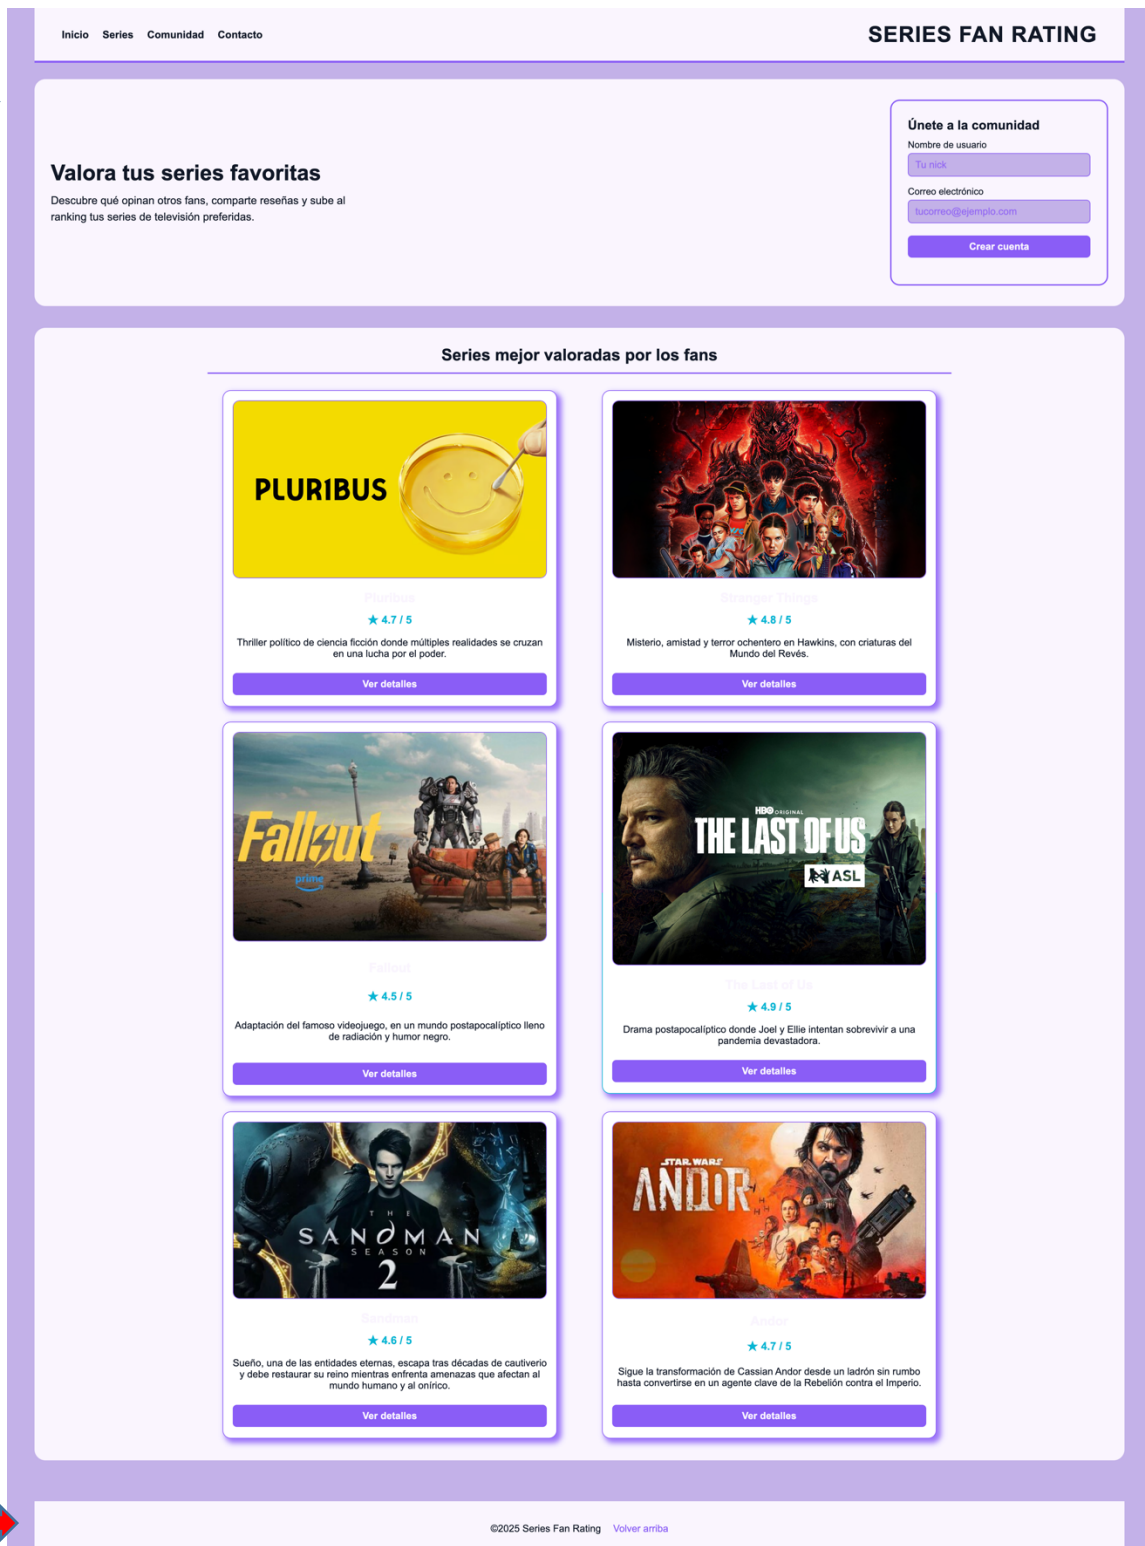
Inicio Series Comunidad Contacto

SERIES FAN RATING

Valora tus series favoritas

Descubre qué opinan otros fans, comparte reseñas y sube al ranking tus series de televisión preferidas.

Únete a la comunidad

Nombre de usuario

Tu nick

Correo electrónico

tucorreo@ejemplo.com

Crear cuenta

Series mejor valoradas por los fans

PLURIBUS

Pluribus

★ 4.7 / 5

Thriller político de ciencia ficción donde múltiples realidades se cruzan en una lucha por el poder.

Ver detalles

Stranger Things

★ 4.8 / 5

Misterio, amistad y terror ochentero en Hawkins, con criaturas del Mundo del Revés.

Ver detalles

Fallout

prime

Fallout

★ 4.5 / 5

Adaptación del famoso videojuego, en un mundo postapocalíptico lleno de radiación y humor negro.

Ver detalles

HBO ORIGINAL

THE LAST OF US

ASL

The Last of Us

★ 4.9 / 5

Drama postapocalíptico donde Joel y Ellie intentan sobrevivir a una pandemia devastadora.

Ver detalles

THE SANDMAN SEASON 2

Sandman

★ 4.6 / 5

Sueño, una de las entidades eternas, escapa tras décadas de cautiverio y debe restaurar su reino mientras enfrenta amenazas que afectan al mundo humano y al onírico.

Ver detalles

STAR WARS

ANDOR

Andor

★ 4.7 / 5

Sigue la transformación de Cassian Andor desde un ladrón sin rumbo hasta convertirse en un agente clave de la Rebelión contra el Imperio.

Ver detalles

©2025 Series Fan Rating Volver arriba